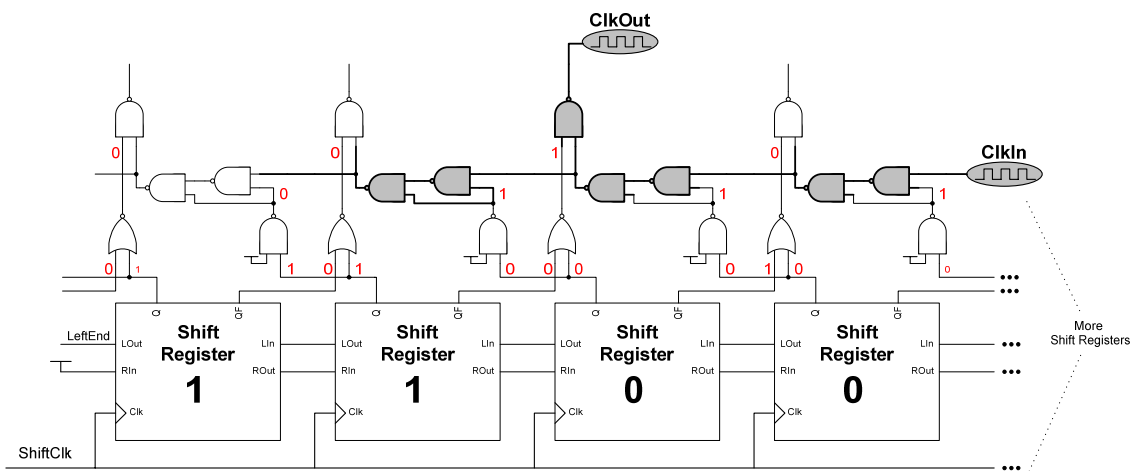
ClkOut

ClkIn

0 0 1 0

0 1 1 1

0 1 0 1 0 0 0 1 0 0

1 1 0 0

Q QF Q QF Q QF Q QF

LeftEnd LOut RIn Clk Shift Register 1 LIn ROut

LOut RIn Clk Shift Register 1 LIn ROut

LOut RIn Clk Shift Register 0 LIn ROut

LOut RIn Clk Shift Register 0 LIn ROut

More Shift Registers

ShiftClk